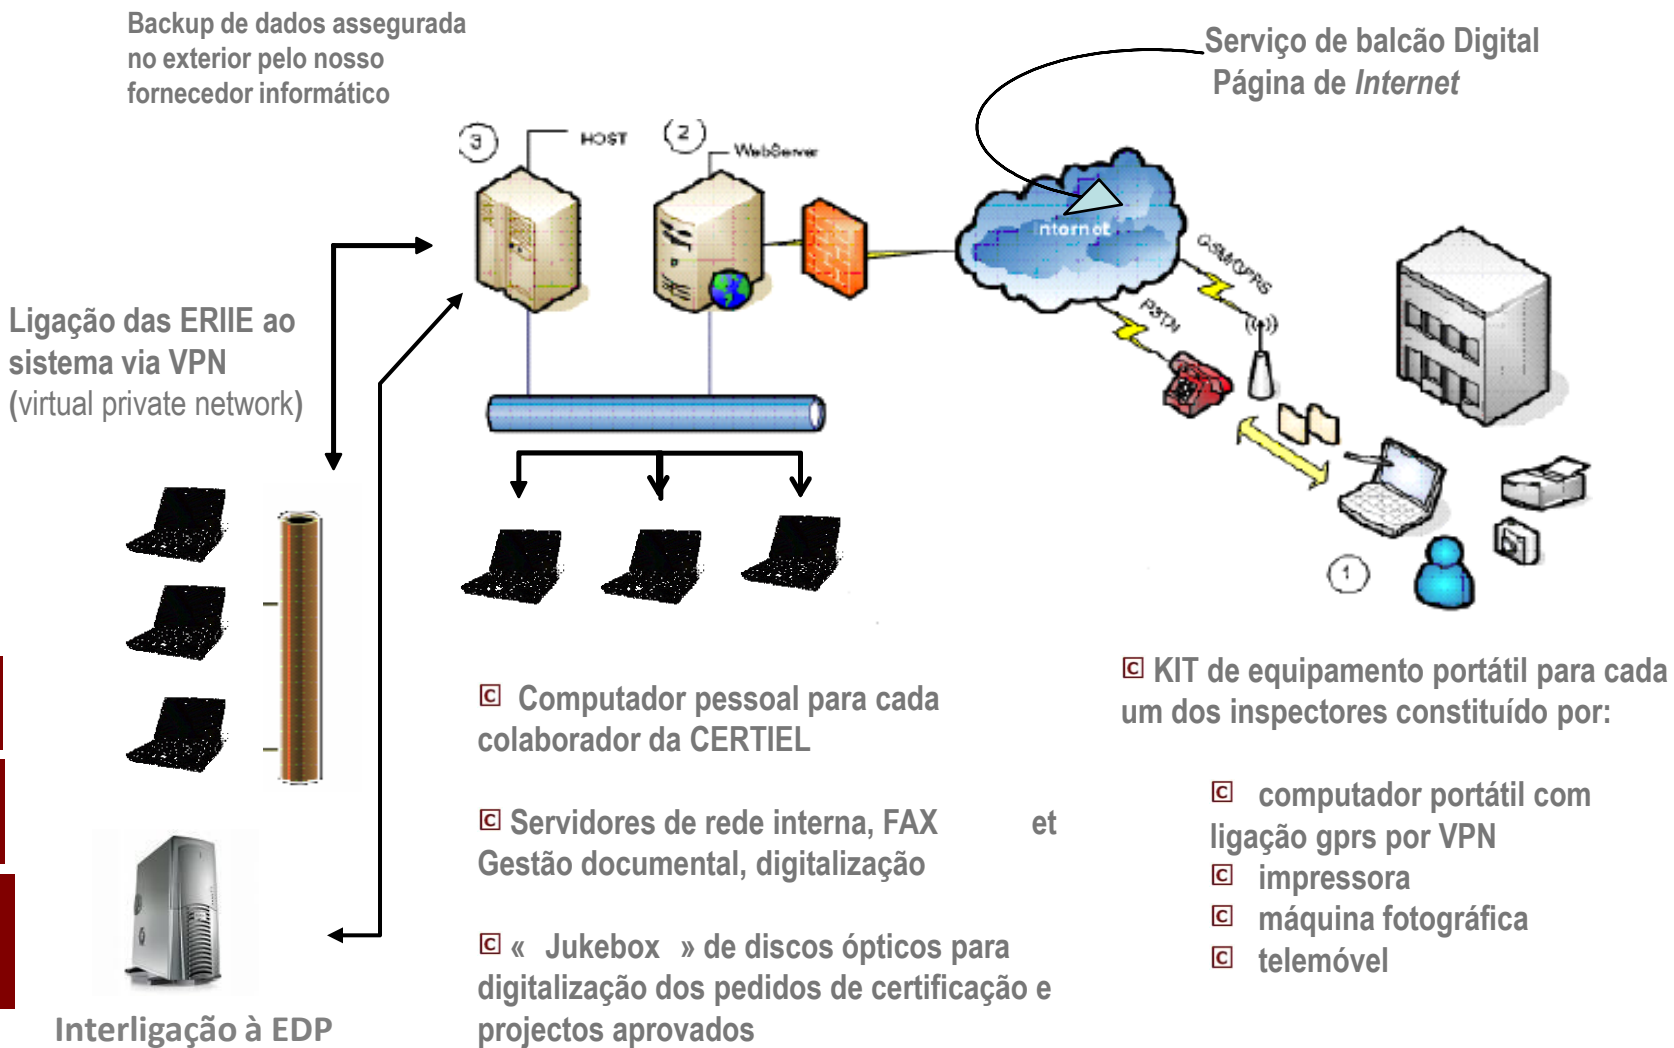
Backup de dados assegurada no exterior pelo nosso fornecedor informático

Serviço de balcão Digital
Página de *Internet*

3 HOST

2 WebServer

Internet

GSM/GPRS

PSTN

Ligação das ERIIE ao sistema via VPN
(virtual private network)

1

Interligação à EDP

Computador pessoal para cada colaborador da CERTIEL

Servidores de rede interna, FAX et Gestão documental, digitalização

« Jukebox » de discos ópticos para digitalização dos pedidos de certificação e projectos aprovados

KIT de equipamento portátil para cada um dos inspectores constituído por:

computador portátil com ligação gprs por VPN
impressora
máquina fotográfica
telemóvel